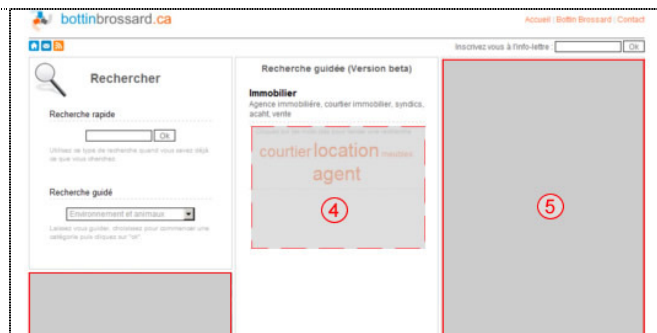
bottinbrossard.ca

Accueil | Bottin Brossard | Contact

Inscrivez vous à l'info-lettre Ok

Rechercher

Recherche rapide

Ok

Utilisez ce type de recherche quand vous savez déjà ce que vous cherchez.

Recherche guidé

Environnement et animaux

Laissez vous guider, choisissez pour commencer une catégorie puis cliquez sur "ok".

Recherche guidée (Version beta)

Immobilier

Agence immobilière, courtier immobilier, syndics, acaht, vente

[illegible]

courtier location maisons

agent

4

5